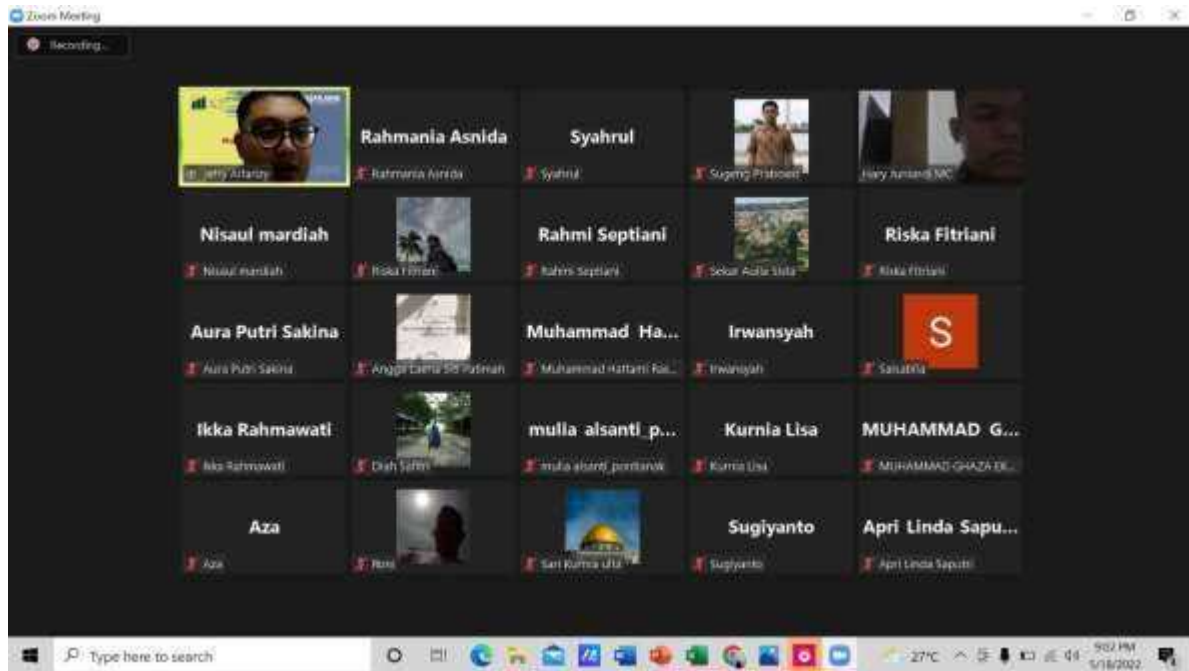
Zoom Meeting

Recording...

Jeffry Arfianzy

Rahmania Asnida
Rahmania Asnida

Syahrul
Syahrul

Sugeng Prabowo

Hary Juniardi MC

Nisaul mardiah
Nisaul mardiah

Riska Fitriani

Rahmi Septiani
Rahmi Septiani

Sekar Aulia Sista

Riska Fitriani
Riska Fitriani

Aura Putri Sakina
Aura Putri Sakina

Anggi Lianta Sri Fatimah

Muhammad Ha...
Muhammad Hattami Ra...

Irwansyah
Irwansyah

S
Salsabila

Ikka Rahmawati
Ikka Rahmawati

Diah Safitri

mulia alsanti_p...
mulia alsanti_pontianak

Kurnia Lisa
Kurnia Lisa

MUHAMMAD G...
MUHAMMAD GHAZA EK...

Aza
Aza

Reni

Sari Kurnia ulfa

Sugiyanto
Sugiyanto

Apri Linda Sapu...
Apri Linda Saputri

Type here to search

27°C

9:02 PM
5/18/2022